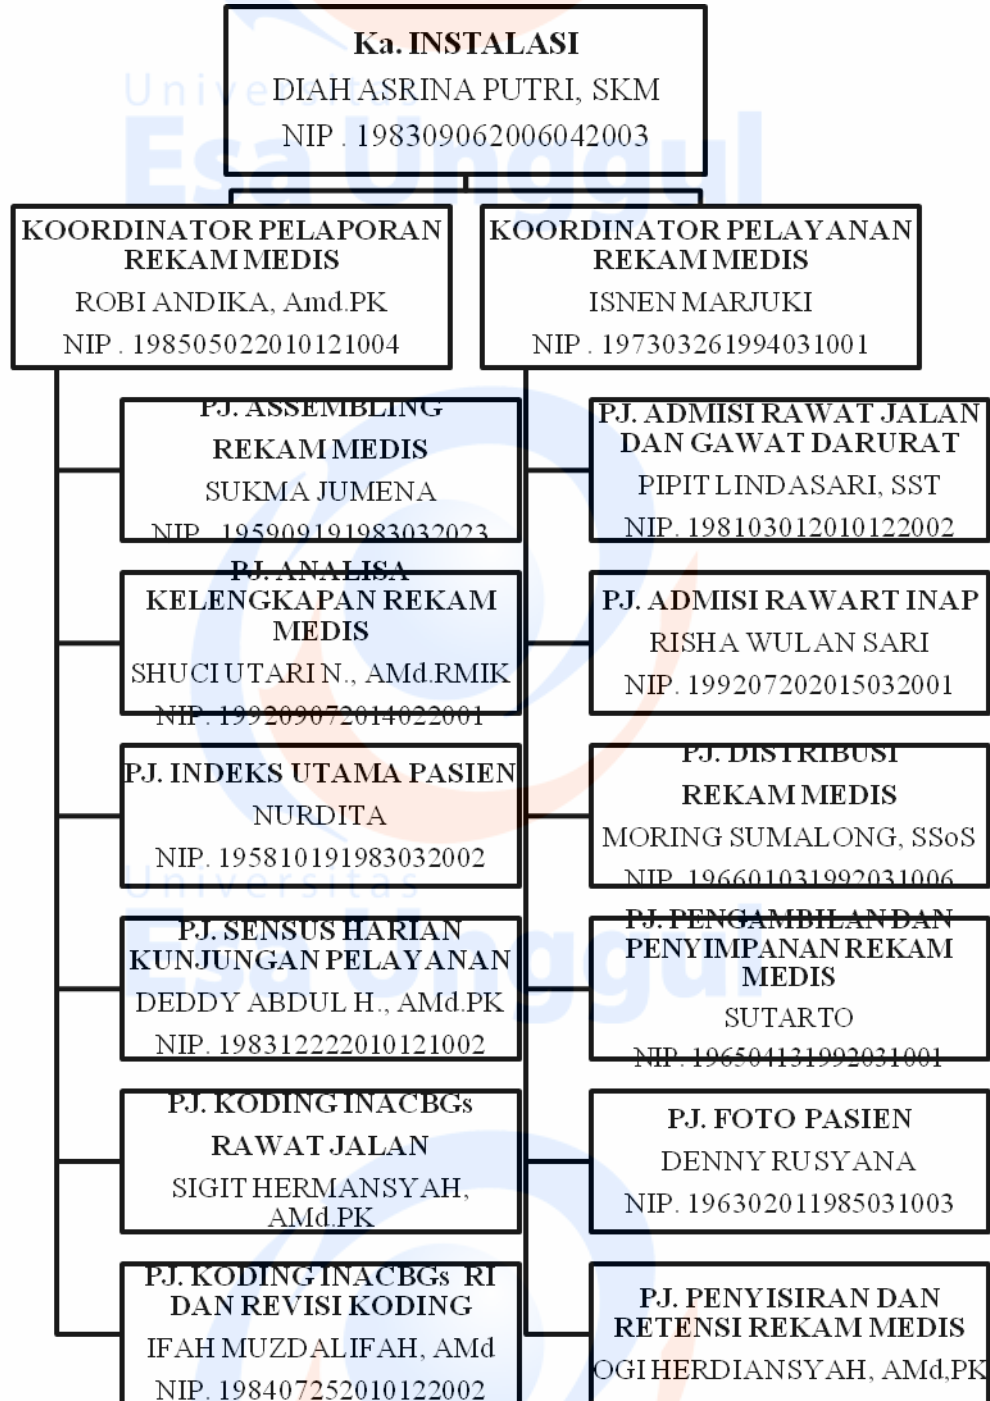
Ka. INSTALASI
DIAH ASRINA PUTRI, SKM
NIP . 198309062006042003

KOORDINATOR PELAPORAN REKAM MEDIS
ROBI ANDIKA, Amd.PK
NIP . 198505022010121004

KOORDINATOR PELAYANAN REKAM MEDIS
ISNEN MARJUKI
NIP . 197303261994031001

PJ. ASSEMBLING REKAM MEDIS
SUKMA JUMENA
NIP . 195909191983032023

PJ. ANALISA KELENGKAPAN REKAM MEDIS
SHUCI UTARI N., AMd.RMIK
NIP . 199209072014022001

PJ. INDEKS UTAMA PASIEN
NURDITA
NIP. 195810191983032002

PJ. SENSUS HARIAN KUNJUNGAN PELAYANAN
DEDDY ABDUL H., AMd.PK
NIP. 198312222010121002

PJ. KODING INACBGs RAWAT JALAN
SIGIT HERMANSYAH, AMd.PK

PJ. KODING INACBGs RI DAN REVISI KODING
IFAH MUZDALIFAH, AMd
NIP. 198407252010122002

PJ. ADMISI RAWAT JALAN DAN GAWAT DARURAT
PIPIT LINDASARI, SST
NIP. 198103012010122002

PJ. ADMISI RAWART INAP
RISHA WULAN SARI
NIP. 199207202015032001

PJ. DISTRIBUSI REKAM MEDIS
MORING SUMALONG, SSoS
NIP. 196601031992031006

PJ. PENGAMBILAN DAN PENYIMPANAN REKAM MEDIS
SUTARTO
NIP. 196504131992031001

PJ. FOTO PASIEN
DENNY RUSYANA
NIP. 196302011985031003

PJ. PENYISIRAN DAN RETENSI REKAM MEDIS
OGI HERDIANSYAH, AMd,PK